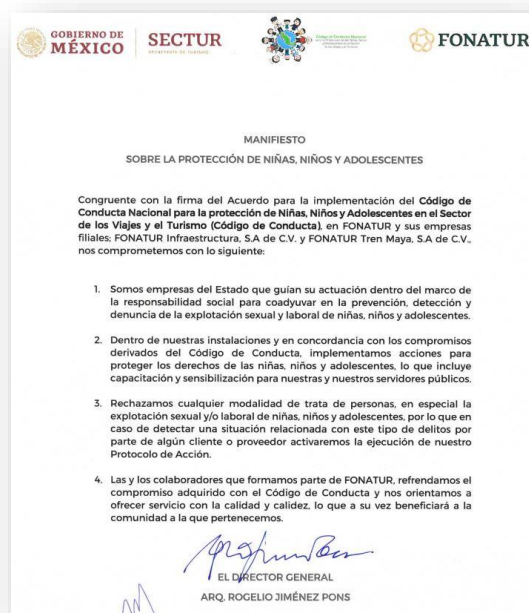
GOBIERNO DE MÉXICO

SECTUR
SECRETARÍA DE TURISMO

Código de Conducta Nacional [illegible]

FONATUR

MANIFIESTO

SOBRE LA PROTECCIÓN DE NIÑAS, NIÑOS Y ADOLESCENTES

Congruente con la firma del Acuerdo para la implementación del Código de Conducta Nacional para la protección de Niñas, Niños y Adolescentes en el Sector de los Viajes y el Turismo (Código de Conducta), en FONATUR y sus empresas filiales; FONATUR Infraestructura, S.A de C.V. y FONATUR Tren Maya, S.A de C.V., nos comprometemos con lo siguiente:

1. Somos empresas del Estado que guían su actuación dentro del marco de la responsabilidad social para coadyuvar en la prevención, detección y denuncia de la explotación sexual y laboral de niñas, niños y adolescentes.

2. Dentro de nuestras instalaciones y en concordancia con los compromisos derivados del Código de Conducta, implementamos acciones para proteger los derechos de las niñas, niños y adolescentes, lo que incluye capacitación y sensibilización para nuestras y nuestros servidores públicos.

3. Rechazamos cualquier modalidad de trata de personas, en especial la explotación sexual y/o laboral de niñas, niños y adolescentes, por lo que en caso de detectar una situación relacionada con este tipo de delitos por parte de algún cliente o proveedor activaremos la ejecución de nuestro Protocolo de Acción.

4. Las y los colaboradores que formamos parte de FONATUR, refrendamos el compromiso adquirido con el Código de Conducta y nos orientamos a ofrecer servicio con la calidad y calidez, lo que a su vez beneficiará a la comunidad a la que pertenecemos.

EL DIRECTOR GENERAL

ARQ. ROGELIO JIMÉNEZ PONS